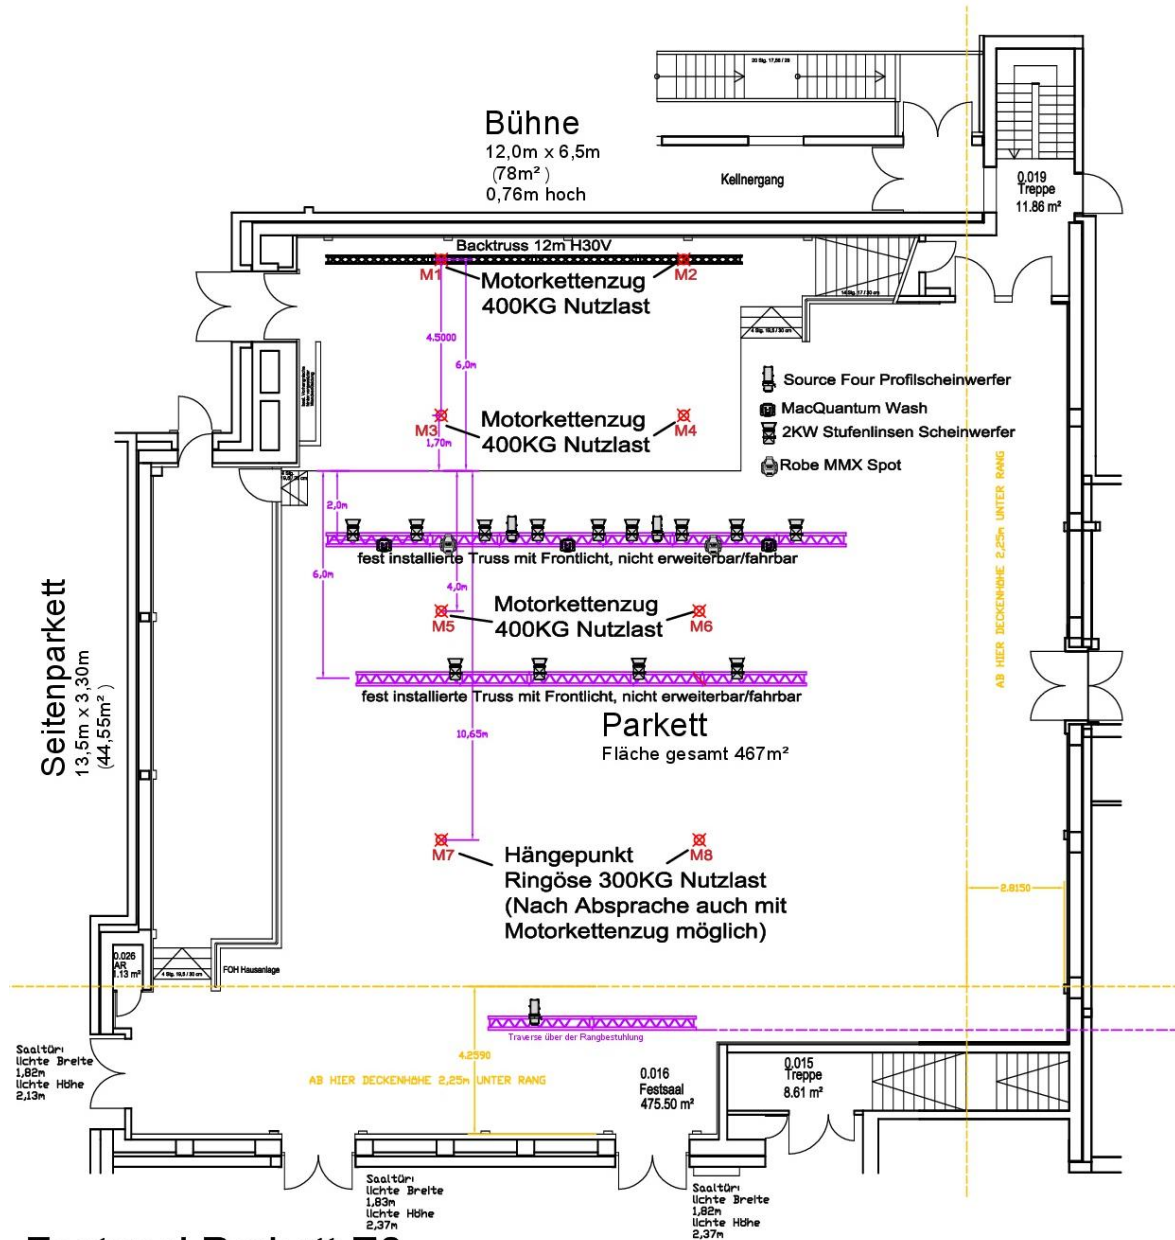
Bühne
12,0m x 6,5m
(78m²)
0,76m hoch

Kellnergang

0.019
Treppe
11.86 m²

Backtruss 12m H30V
M1
M2
Motorkettenzug
400KG Nutzlast

4.5000
6,0m

Source Four Profilscheinwerfer
MacQuantum Wash
2KW Stufenlinsen Scheinwerfer
Robe MMX Spot

M3
1,70m
Motorkettenzug
400KG Nutzlast
M4

2,0m
fest installierte Truss mit Frontlicht, nicht erweiterbar/fahrbar

6,0m
4,0m
M5
Motorkettenzug
400KG Nutzlast
M6

fest installierte Truss mit Frontlicht, nicht erweiterbar/fahrbar

AB HIER DECKENHÖHE 2,25m UNTER RANG

Seitenparkett
13,5m x 3,30m
(44,55m²)

Parkett
Fläche gesamt 467m²

10,65m

M7
Hängepunkt
M8
Ringöse 300KG Nutzlast
(Nach Absprache auch mit
Motorkettenzug möglich)

2.8150

0.026
AR
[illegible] m²

FOH Hausanlage

Traverse über der Rangbestuhlung

4.2590

Saaltür:
lichte Breite
1,82m
lichte Höhe
2,13m

AB HIER DECKENHÖHE 2,25m UNTER RANG

0.016
Festsaal
475.50 m²

0.015
Treppe
8.61 m²

Saaltür:
lichte Breite
1,83m
lichte Höhe
2,37m

Saaltür:
lichte Breite
1,82m
lichte Höhe
2,37m

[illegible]